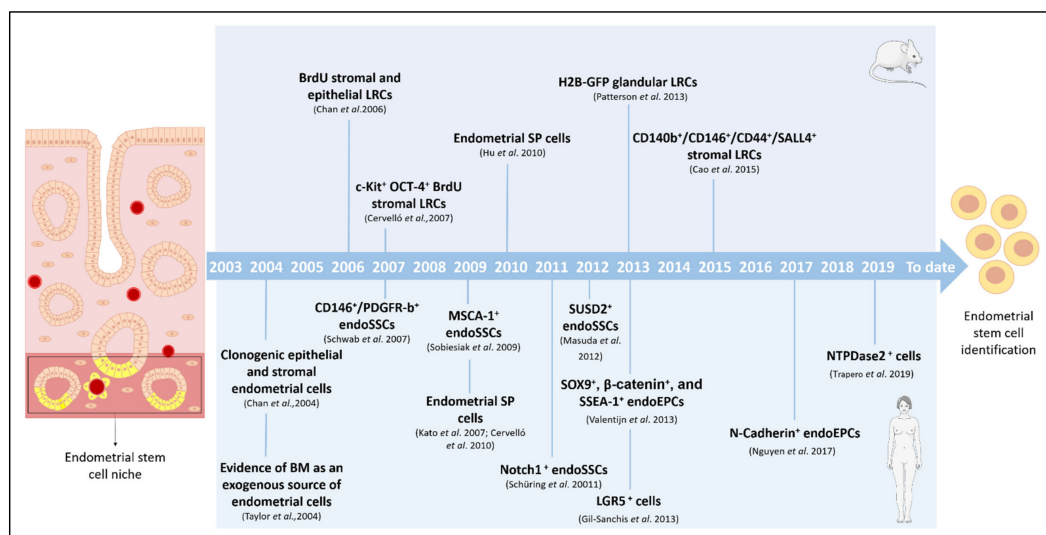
BrdU stromal and epithelial LRCs
(Chan et al.2006)

c-Kit$^+$ OCT-4$^+$ BrdU stromal LRCs
(Cervelló et al.,2007)

Endometrial SP cells
(Hu et al. 2010)

H2B-GFP glandular LRCs
(Patterson et al. 2013)

CD140b$^+$/CD146$^+$/CD44$^+$/SALL4$^+$ stromal LRCs
(Cao et al. 2015)

2003 2004 2005 2006 2007 2008 2009 2010 2011 2012 2013 2014 2015 2016 2017 2018 2019 To date

Clonogenic epithelial and stromal endometrial cells
(Chan et al.,2004)

Evidence of BM as an exogenous source of endometrial cells
(Taylor et al.,2004)

CD146$^+$/PDGFR-b$^+$ endoSSCs
(Schwab et al. 2007)

MSCA-1$^+$ endoSSCs
(Sobiesiak et al. 2009)

Endometrial SP cells
(Kato et al. 2007; Cervelló et al. 2010)

Notch1$^+$ endoSSCs
(Schüring et al. 20011)

SUSD2$^+$ endoSSCs
(Masuda et al. 2012)

SOX9$^+$, β-catenin$^+$, and SSEA-1$^+$ endoEPCs
(Valentijn et al. 2013)

LGR5$^+$ cells
(Gil-Sanchis et al. 2013)

N-Cadherin$^+$ endoEPCs
(Nguyen et al. 2017)

NTPDase2$^+$ cells
(Trapero et al. 2019)

Endometrial stem cell niche

Endometrial stem cell identification